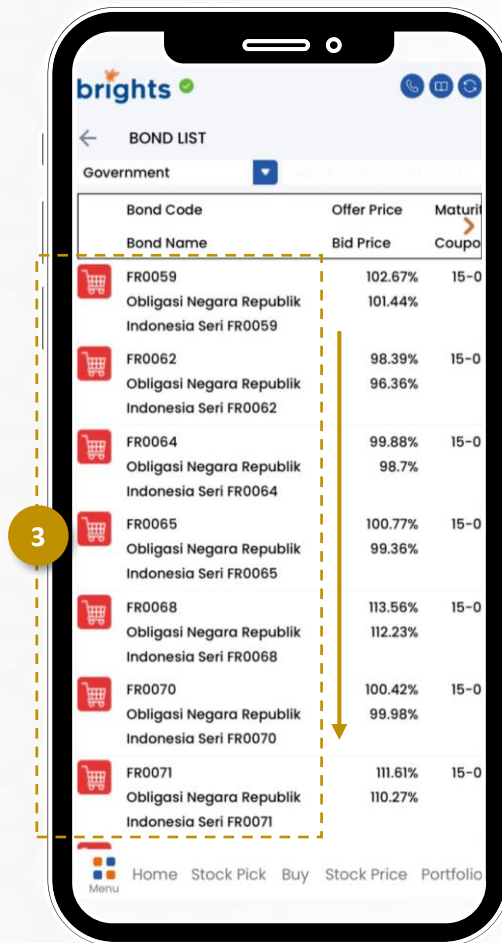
brights

BOND LIST

Government

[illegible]

| Bond Code | Offer Price | Maturit |
|---|---|---|
| Bond Name | Bid Price | Coupo |
| FR0059 Obligasi Negara Republik Indonesia Seri FR0059 | 102.67% 101.44% | 15-0 |
| FR0062 Obligasi Negara Republik Indonesia Seri FR0062 | 98.39% 96.36% | 15-0 |
| FR0064 Obligasi Negara Republik Indonesia Seri FR0064 | 99.88% 98.7% | 15-0 |
| FR0065 Obligasi Negara Republik Indonesia Seri FR0065 | 100.77% 99.36% | 15-0 |
| FR0068 Obligasi Negara Republik Indonesia Seri FR0068 | 113.56% 112.23% | 15-0 |
| FR0070 Obligasi Negara Republik Indonesia Seri FR0070 | 100.42% 99.98% | 15-0 |
| FR0071 Obligasi Negara Republik Indonesia Seri FR0071 | 111.61% 110.27% | 15-0 |

3

Menu Home Stock Pick Buy Stock Price Portfolio